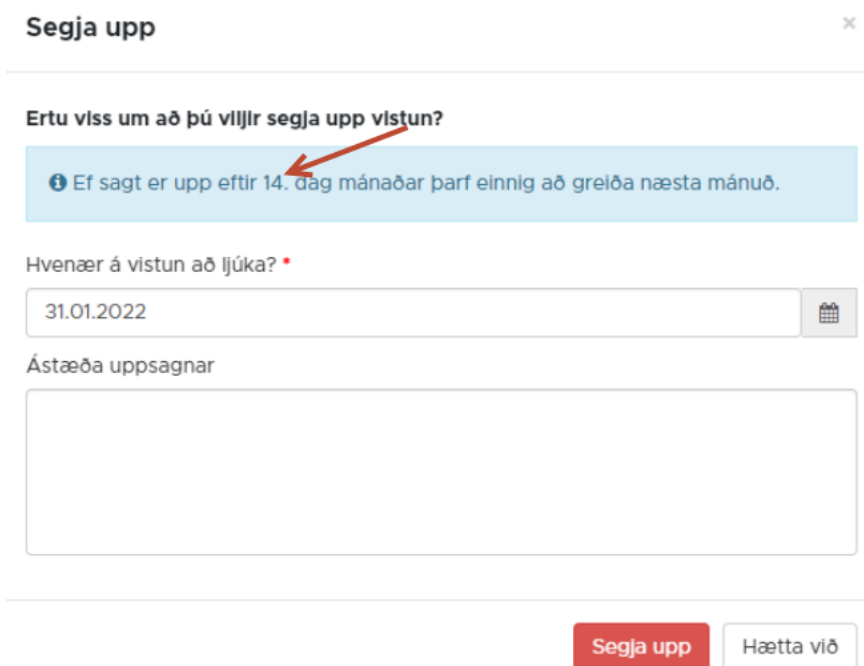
Segja upp

×

Ertu viss um að þú viljir segja upp vistun?

Ef sagt er upp eftir 14. dag mánaðar þarf einnig að greiða næsta mánuð.

Hvenær á vistun að ljúka? *

31.01.2022

Ástæða uppsagnar

Segja upp

Hætta við